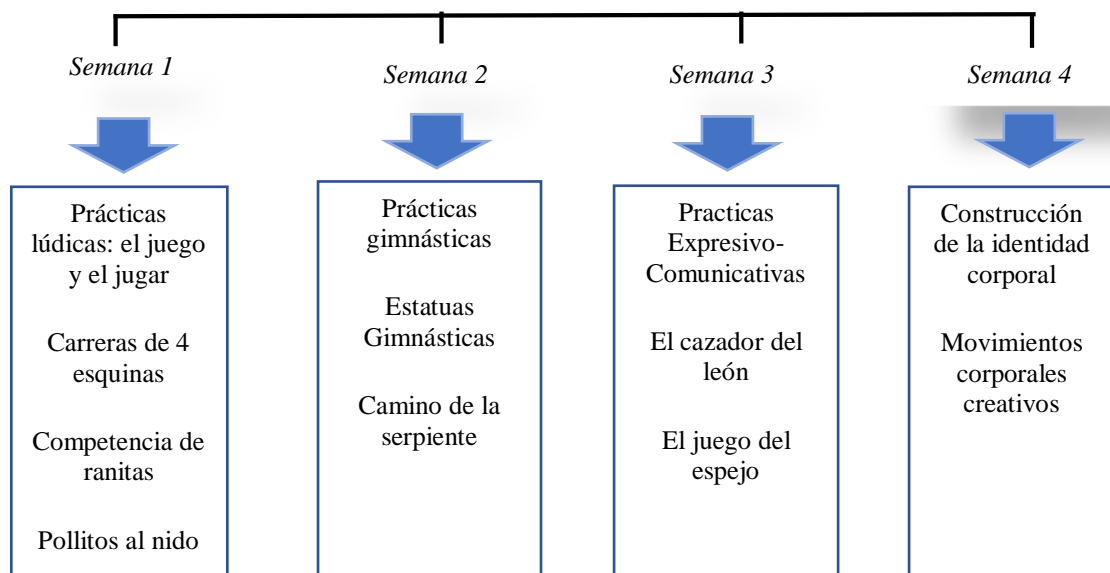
Semana 1

Prácticas lúdicas: el juego y el jugar

Carreras de 4 esquinas

Competencia de ranitas

Pollitos al nido

Semana 2

Prácticas gimnásticas

Estatuas Gimnásticas

Camino de la serpiente

Semana 3

Practicas Expresivo-Comunicativas

El cazador del león

El juego del espejo

Semana 4

Construcción de la identidad corporal

Movimientos corporales creativos